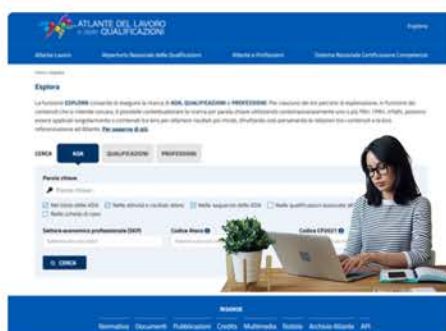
ATLANTE DEL LAVORO e delle QUALIFICAZIONI

Esplora

Atlante Lavoro | Repertorio Nazionale delle Qualificazioni | Atlante e Professioni | Sistema Nazionale Certificazione Competenze

Esplora

La funzione ESPLORA consente di eseguire la ricerca di ADA, QUALIFICAZIONI e PROFESSIONI. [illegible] Per saperne di più

CERCA | ADA | QUALIFICAZIONI | PROFESSIONI

Parola chiave

Parola chiave

Nel titolo delle ADA | Nelle attività e risultati attesi | Nelle sequenze delle ADA | Nelle qualificazioni associate alle ADA | Nelle schede di caso

Settore economico professionale (SEP) | Codice Ateco | Codice CP2021

Q CERCA

RISORSE

Normative | Documenti | Pubblicazioni | Credits | Multimedia | Notizie | Archivio Atlante | API